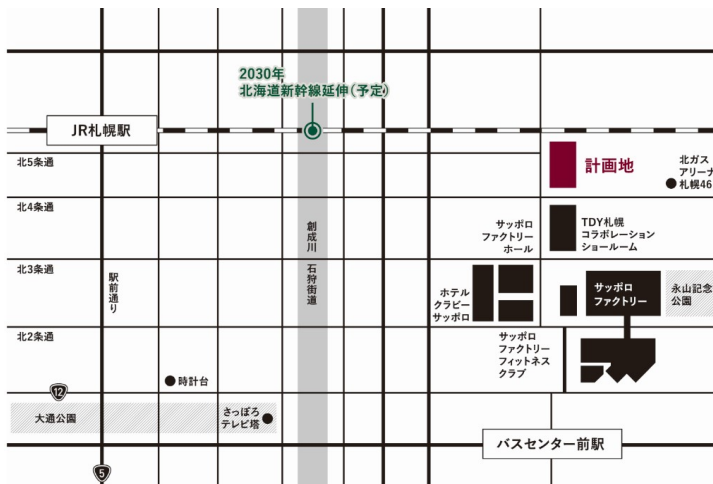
2030年
北海道新幹線延伸(予定)

JR札幌駅

北5条通
北4条通
北3条通
北2条通

駅前通り

創成川

石狩街道

計画地

北ガス
アリーナ
札幌46

サッポロ
ファクトリー
ホール

TDY札幌
コラボレーション
ショールーム

ホテル
クラビー
サッポロ

サッポロ
ファクトリー

永山記念
公園

サッポロ
ファクトリー
フィットネス
クラブ

12

時計台

大通公園

さっぽろ
テレビ塔

バスセンター前駅

5